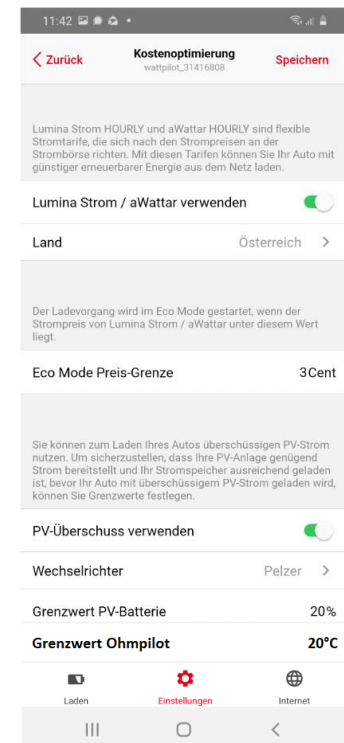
11:42

Zurück
Kostenoptimierung
wattpilot_31416808
Speichern

Lumina Strom HOURLY und aWattar HOURLY sind flexible Stromtarife, die sich nach den Strompreisen an der Strombörse richten. Mit diesen Tarifen können Sie Ihr Auto mit günstiger erneuerbarer Energie aus dem Netz laden.

Lumina Strom / aWattar verwenden

Land
Österreich

Der Ladevorgang wird im Eco Mode gestartet, wenn der Strompreis von Lumina Strom / aWattar unter diesem Wert liegt.

Eco Mode Preis-Grenze
3Cent

Sie können zum Laden Ihres Autos überschüssigen PV-Strom nutzen. Um sicherzustellen, dass Ihre PV-Anlage genügend Strom bereitstellt und Ihr Stromspeicher ausreichend geladen ist, bevor Ihr Auto mit überschüssigem PV-Strom geladen wird, können Sie Grenzwerte festlegen.

PV-Überschuss verwenden

Wechselrichter
Pelzer

Grenzwert PV-Batterie
20%

Grenzwert Ohmpilot
20°C

Laden
Einstellungen
Internet